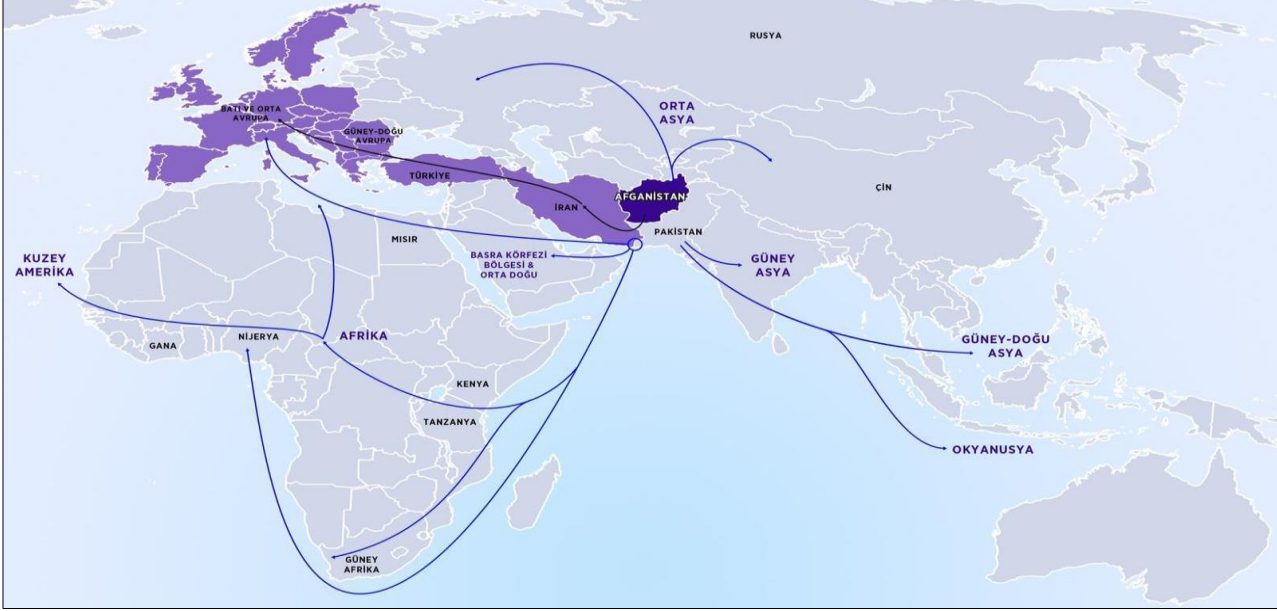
RUSYA

ORTA ASYA

BATI VE ORTA AVRUPA

GÜNEY-DOĞU AVRUPA

TÜRKİYE

İRAN

AFGANİSTAN

ÇİN

PAKİSTAN

MISIR

BASRA KÖRFEZİ BÖLGESİ & ORTA DOĞU

GÜNEY ASYA

KUZEY AMERİKA

AFRİKA

GANA

NİJERYA

KENYA

TANZANYA

GÜNEY-DOĞU ASYA

OKYANUSYA

GÜNEY AFRİKA